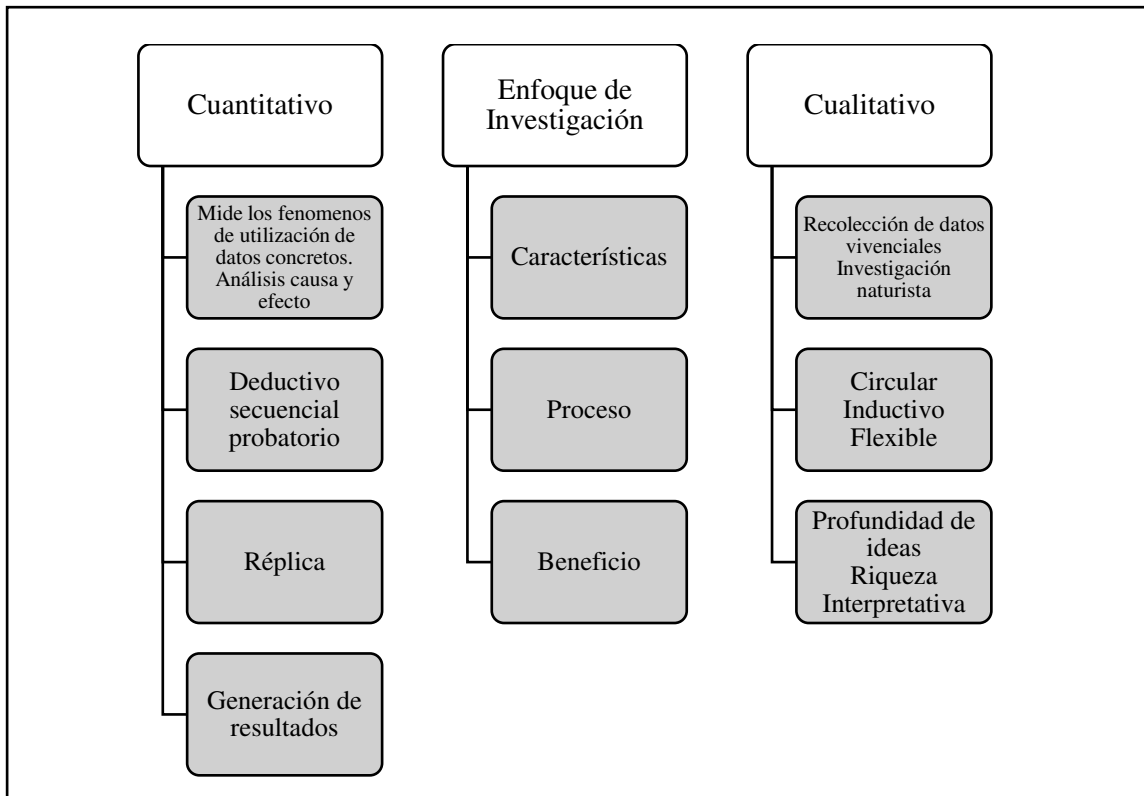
Cuantitativo

Mide los fenomenos de utilización de datos concretos. Análisis causa y efecto

Deductivo secuencial probatorio

Réplica

Generación de resultados

Enfoque de Investigación

Características

Proceso

Beneficio

Cualitativo

Recolección de datos vivenciales Investigación naturista

Circular Inductivo Flexible

Profundidad de ideas Riqueza Interpretativa